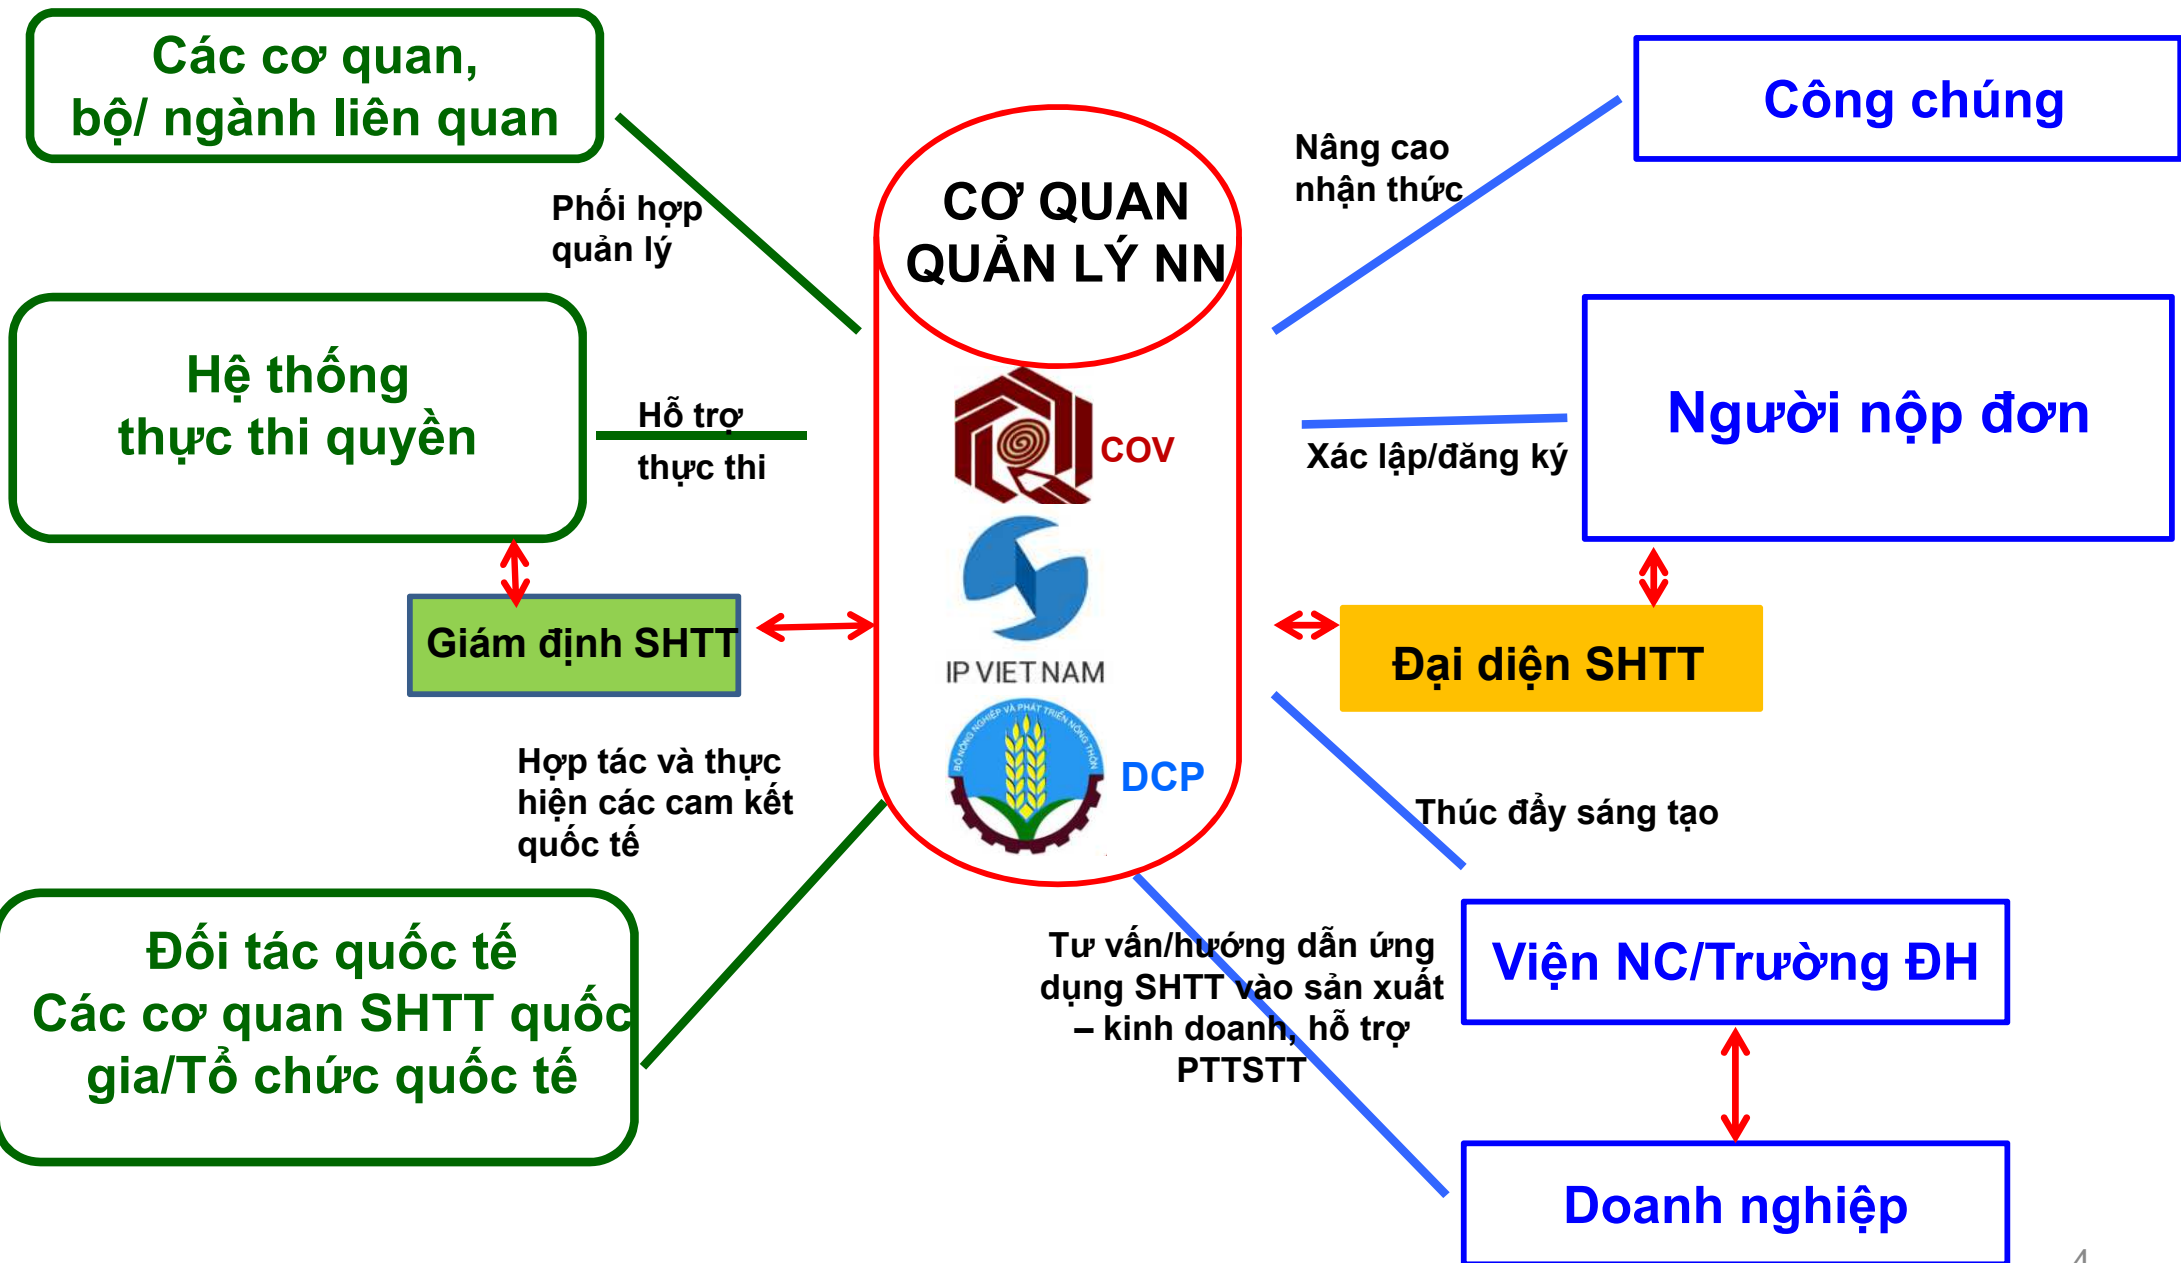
Các cơ quan, bộ/ ngành liên quan

Phối hợp quản lý

CƠ QUAN QUẢN LÝ NN

Nâng cao nhận thức

Công chúng

Hệ thống thực thi quyền

Hỗ trợ thực thi

COV

IP VIET NAM

DCP

Xác lập/đăng ký

Người nộp đơn

Giám định SHTT

Đại diện SHTT

Hợp tác và thực hiện các cam kết quốc tế

Thúc đẩy sáng tạo

Đối tác quốc tế Các cơ quan SHTT quốc gia/Tổ chức quốc tế

Tư vấn/hướng dẫn ứng dụng SHTT vào sản xuất – kinh doanh, hỗ trợ PTTSTT

Viện NC/Trường ĐH

Doanh nghiệp

4